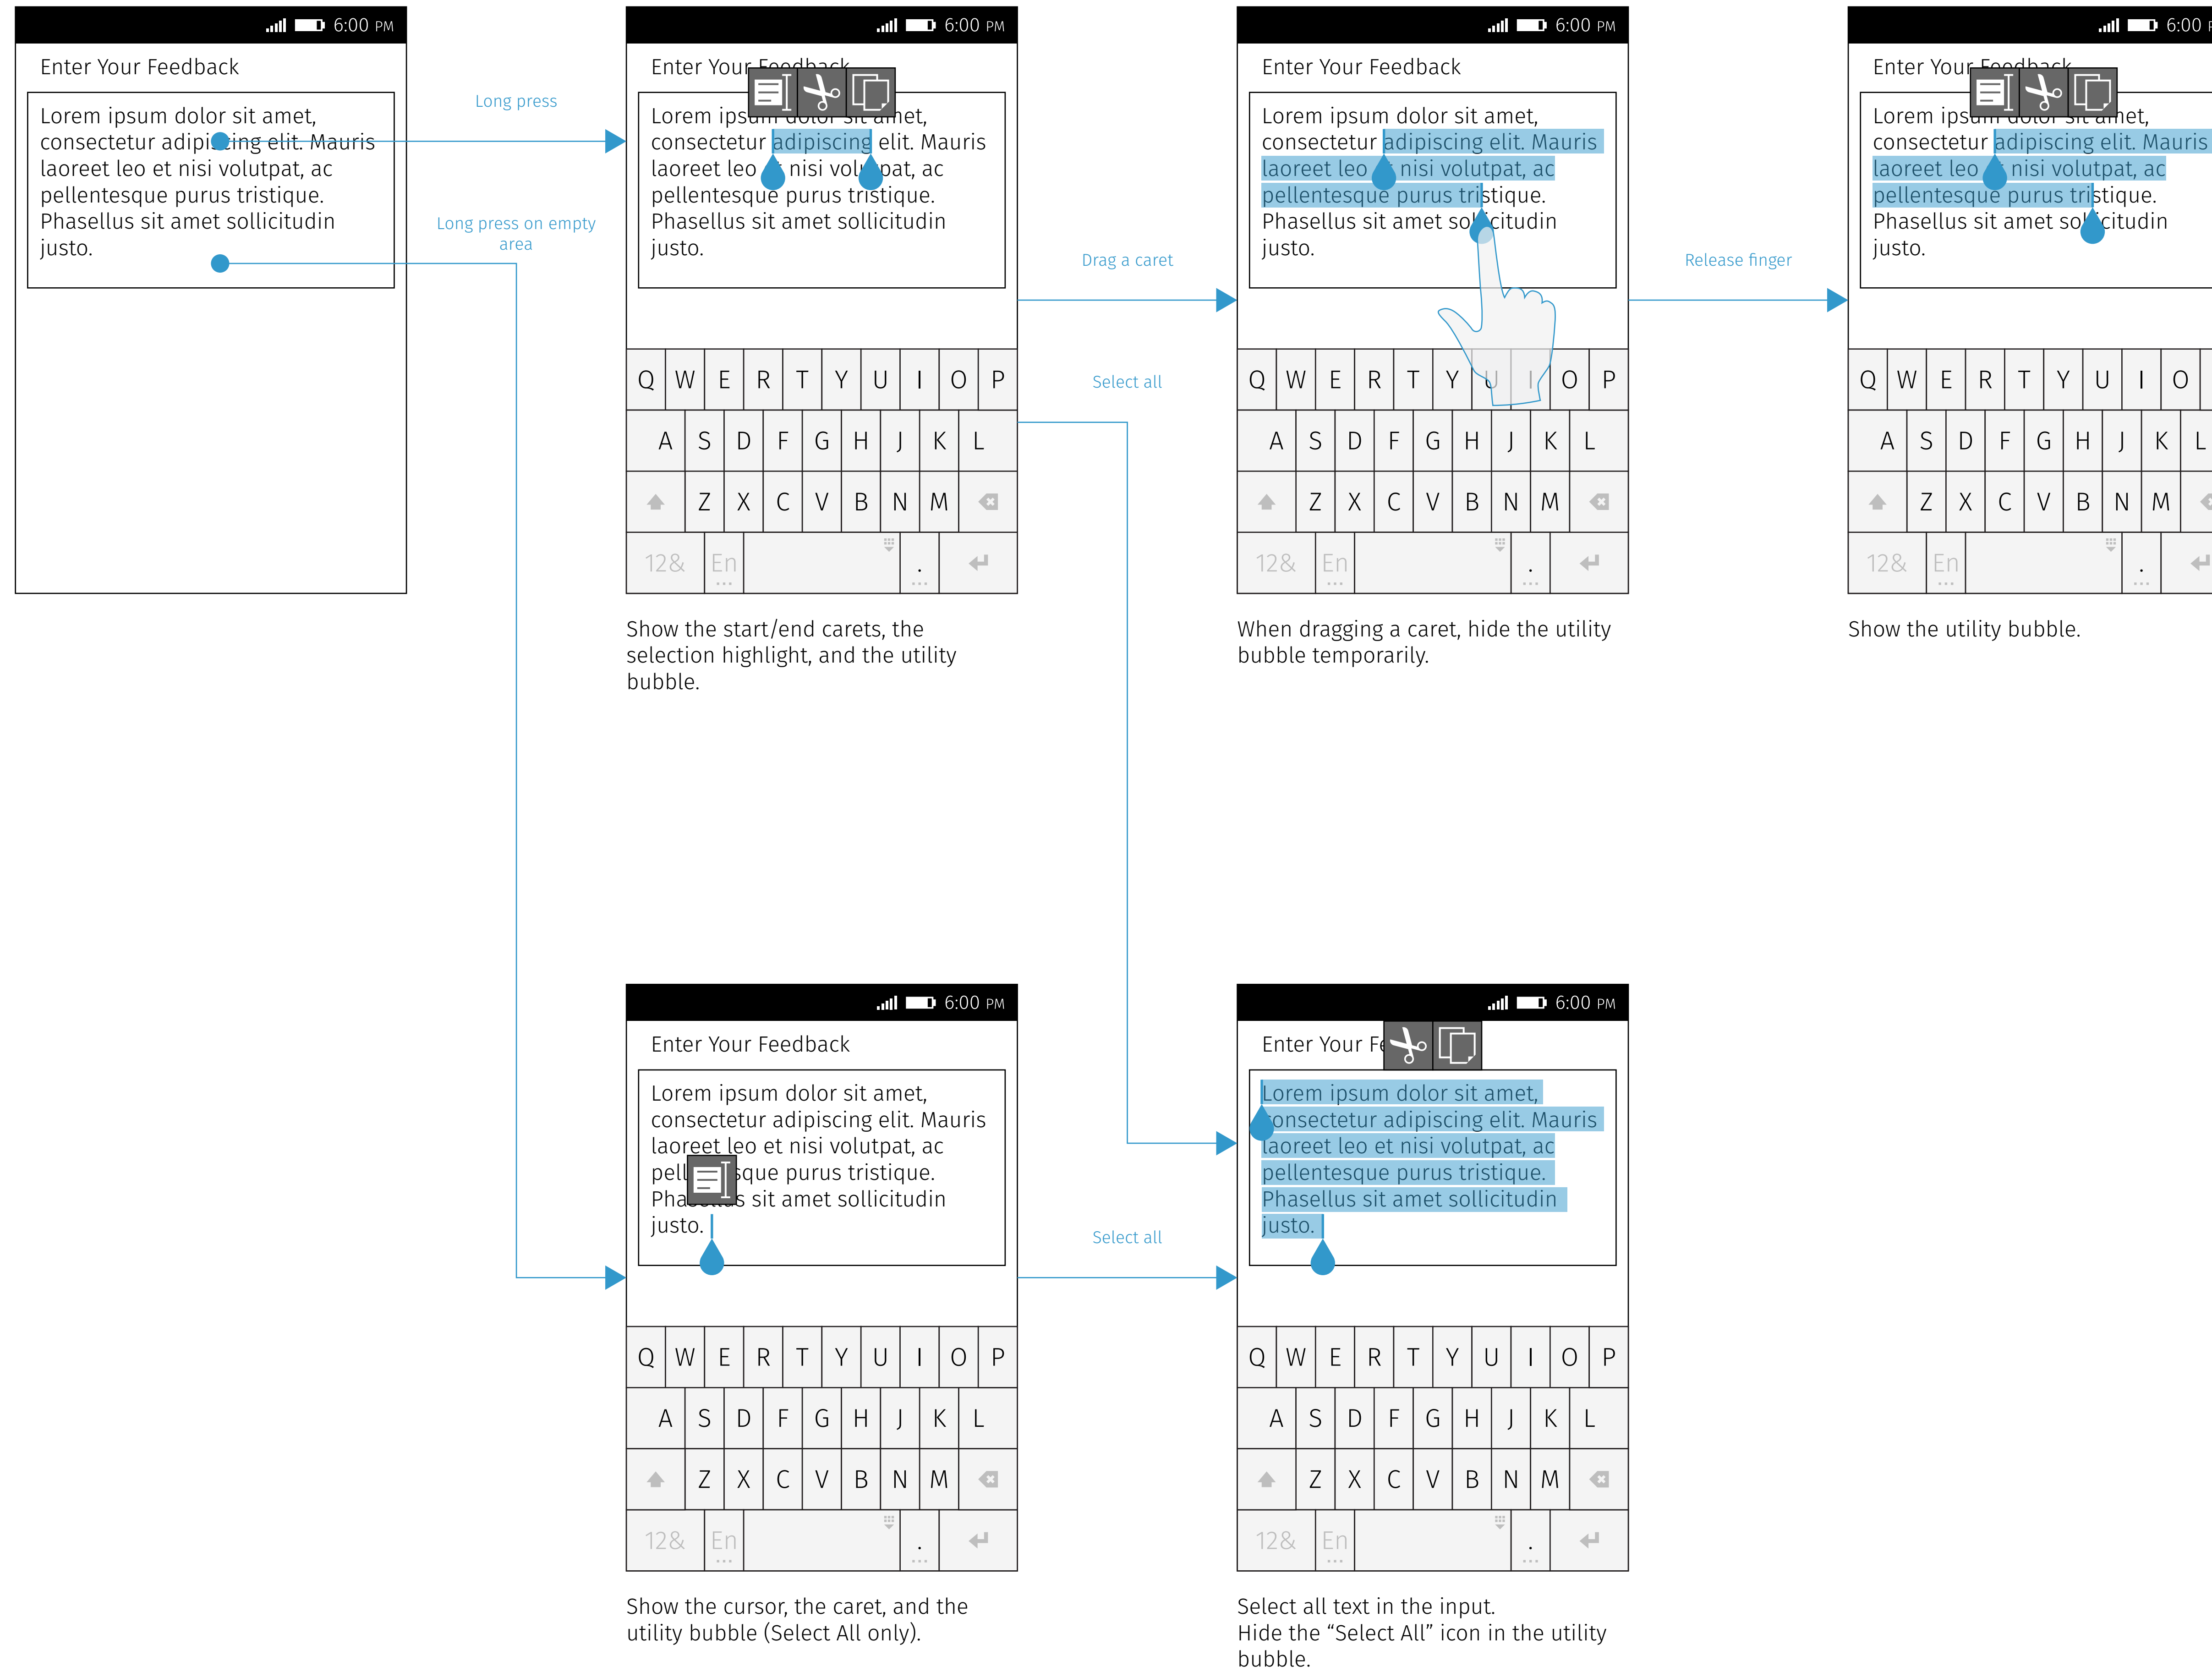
6:00 PM
Enter Your Feedback
Lorem ipsum dolor sit amet, consectetur adipiscing elit. Mauris laoreet leo et nisi volutpat, ac pellentesque purus tristique. Phasellus sit amet sollicitudin justo.

Long press

Long press on empty area

6:00 PM
Enter Your Feedback
Lorem ipsum dolor sit amet, consectetur adipiscing elit. Mauris laoreet leo et nisi volutpat, ac pellentesque purus tristique. Phasellus sit amet sollicitudin justo.
Q W E R T Y U I O P
A S D F G H J K L
Z X C V B N M
12& En .

Show the start/end carets, the selection highlight, and the utility bubble.

Drag a caret

Select all

6:00 PM
Enter Your Feedback
Lorem ipsum dolor sit amet, consectetur adipiscing elit. Mauris laoreet leo et nisi volutpat, ac pellentesque purus tristique. Phasellus sit amet sollicitudin justo.
Q W E R T Y U I O P
A S D F G H J K L
Z X C V B N M
12& En .

When dragging a caret, hide the utility bubble temporarily.

Release finger

6:00
Enter Your Feedback
Lorem ipsum dolor sit amet, consectetur adipiscing elit. Mauris laoreet leo et nisi volutpat, ac pellentesque purus tristique. Phasellus sit amet sollicitudin justo.
Q W E R T Y U I O
A S D F G H J K L
Z X C V B N M
12& En .

Show the utility bubble.

6:00 PM
Enter Your Feedback
Lorem ipsum dolor sit amet, consectetur adipiscing elit. Mauris laoreet leo et nisi volutpat, ac pellentesque purus tristique. Phasellus sit amet sollicitudin justo.
Q W E R T Y U I O P
A S D F G H J K L
Z X C V B N M
12& En .

Show the cursor, the caret, and the utility bubble (Select All only).

Select all

6:00 PM
Enter Your Fe
Lorem ipsum dolor sit amet, consectetur adipiscing elit. Mauris laoreet leo et nisi volutpat, ac pellentesque purus tristique. Phasellus sit amet sollicitudin justo.
Q W E R T Y U I O P
A S D F G H J K L
Z X C V B N M
12& En .

Select all text in the input.
Hide the “Select All” icon in the utility bubble.